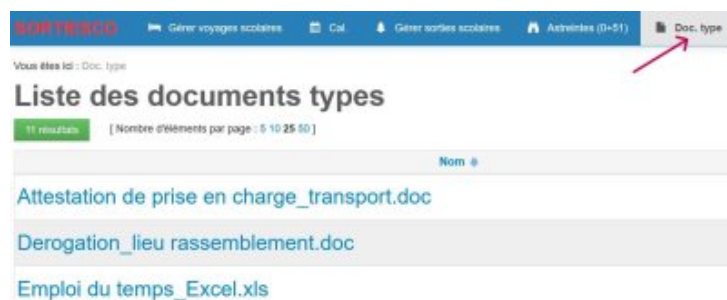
SORTESCO Gérer voyages scolaires Cal. Gérer sorties scolaires Astreintes (0+51) Doc. type

Vous êtes ici : Doc. type

Liste des documents types

11 résultats [ Nombre d'éléments par page : 5 10 25 50 ]

| Nom |
|---|
| Attestation de prise en charge_transport.doc |
| Derogation_lieu rassemblement.doc |
| Emploi du temps_Excel.xls |